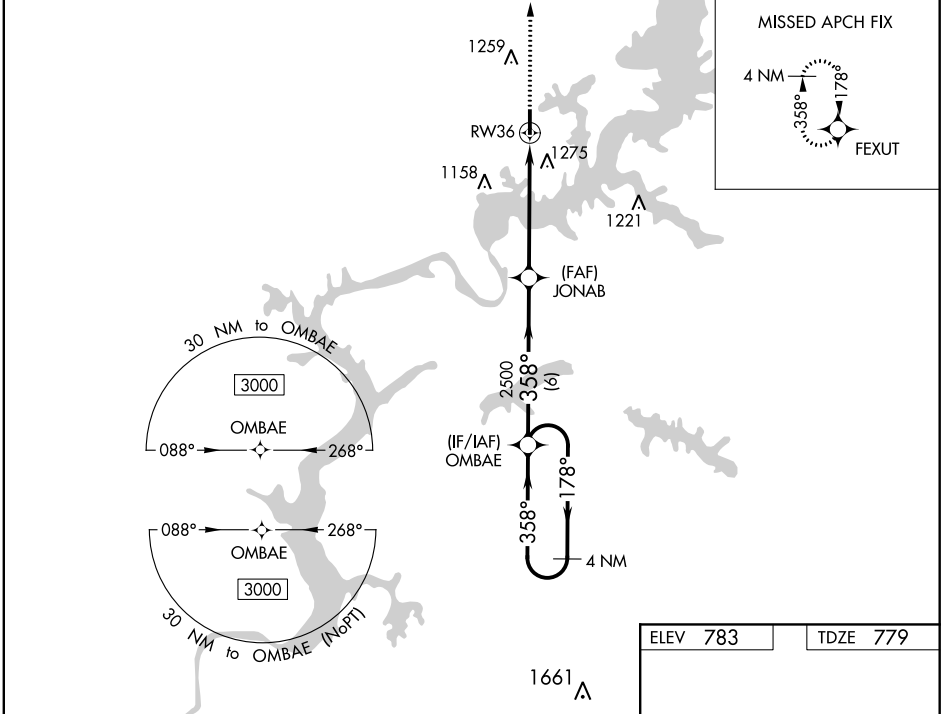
MISSED APCH FIX

4 NM

358°

178°

FEXUT

1259

RW36

1275

1158

1221

(FAF)
JONAB

30 NM to OMBAE

3000

OMBAE

088°

268°

2500

358°

(6)

(IF/IAF)
OMBAE

178°

358°

4 NM

088°

268°

OMBAE

3000

30 NM to OMBAE (NoPT)

ELEV 783

TDZE 779

1661